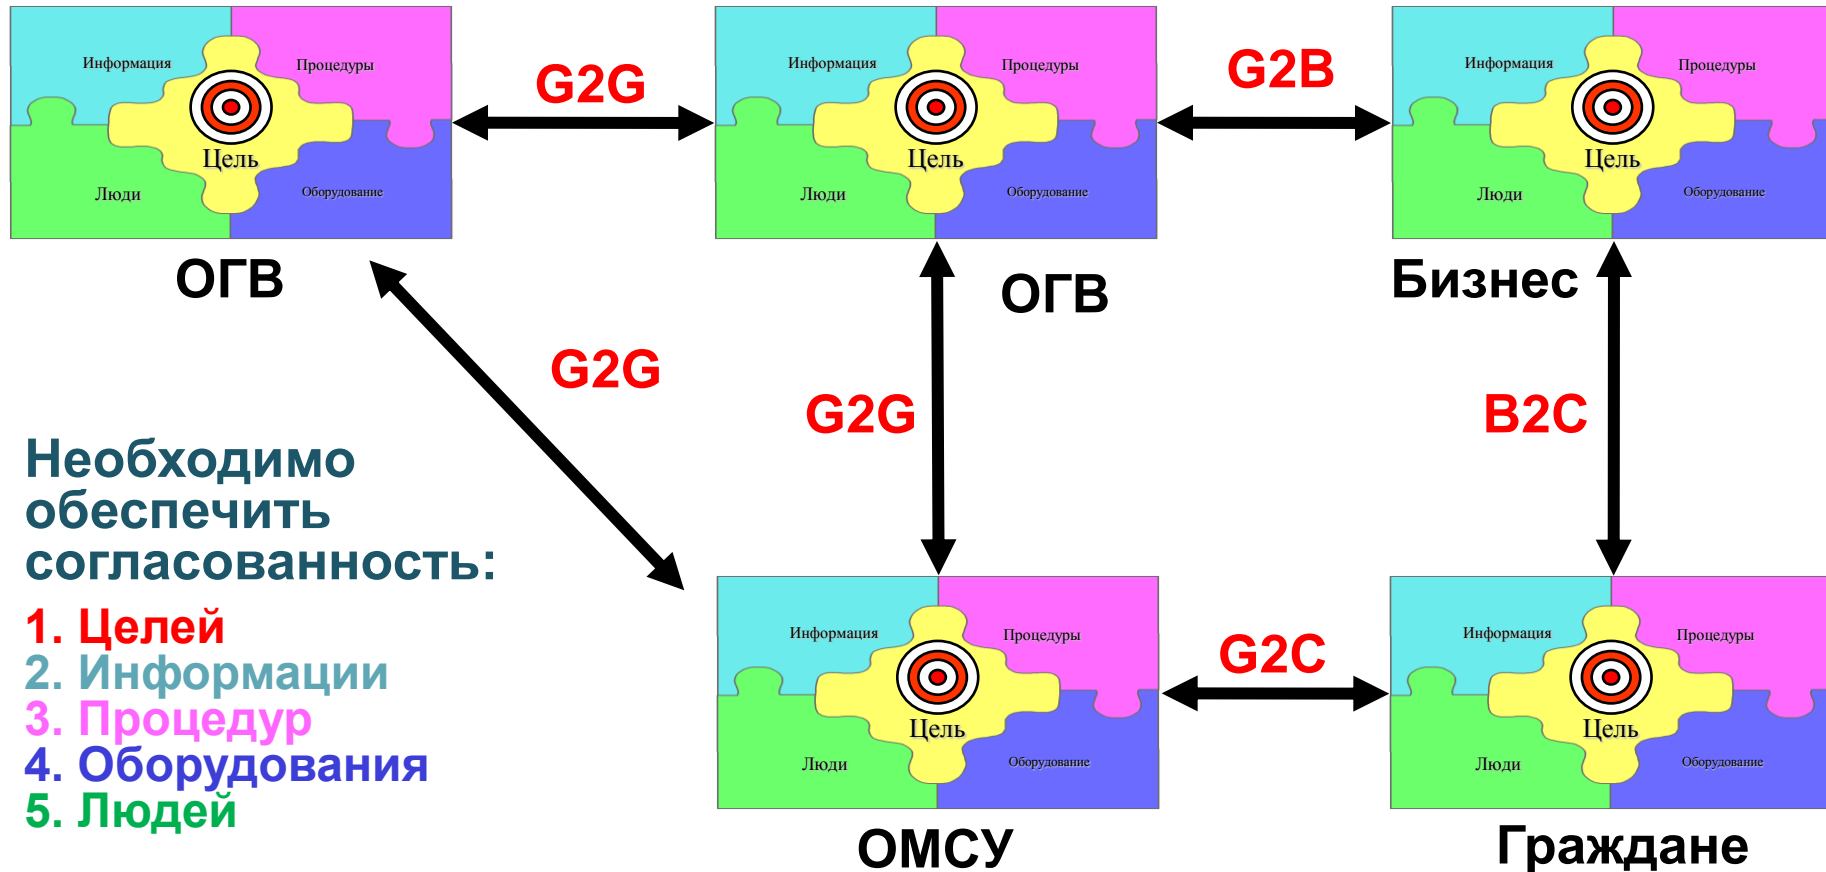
Информация
Процедуры
Цель
Люди
Оборудование

ОГВ

G2G

Информация
Процедуры
Цель
Люди
Оборудование

ОГВ

G2B

Информация
Процедуры
Цель
Люди
Оборудование

Бизнес

G2G

G2G

B2C

Необходимо обеспечить согласованность:

1. Целей
2. Информации
3. Процедур
4. Оборудования
5. Людей

Информация
Процедуры
Цель
Люди
Оборудование

ОМСУ

G2C

Информация
Процедуры
Цель
Люди
Оборудование

Граждане